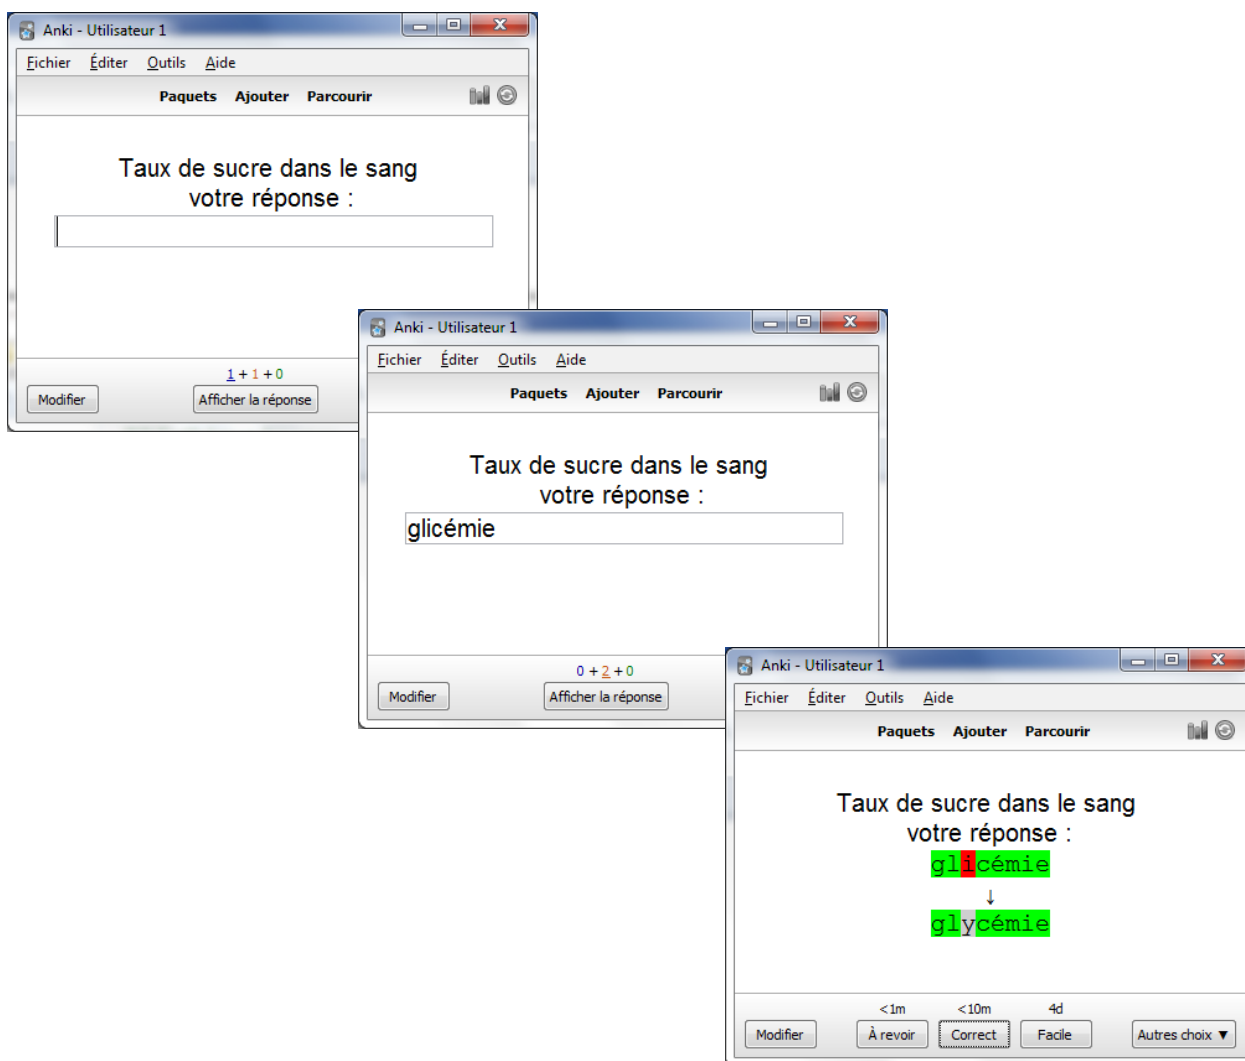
Anki - Utilisateur 1

Fichier Éditer Outils Aide

Paquets Ajouter Parcourir

Taux de sucre dans le sang
votre réponse :

1 + 1 + 0

Modifier Afficher la réponse

Anki - Utilisateur 1

Fichier Éditer Outils Aide

Paquets Ajouter Parcourir

Taux de sucre dans le sang
votre réponse :

glicémie

0 + 2 + 0

Modifier Afficher la réponse

Anki - Utilisateur 1

Fichier Éditer Outils Aide

Paquets Ajouter Parcourir

Taux de sucre dans le sang
votre réponse :

glicémie
↓
glycémie

<1m <10m 4d

Modifier À revoir Correct Facile Autres choix ▼